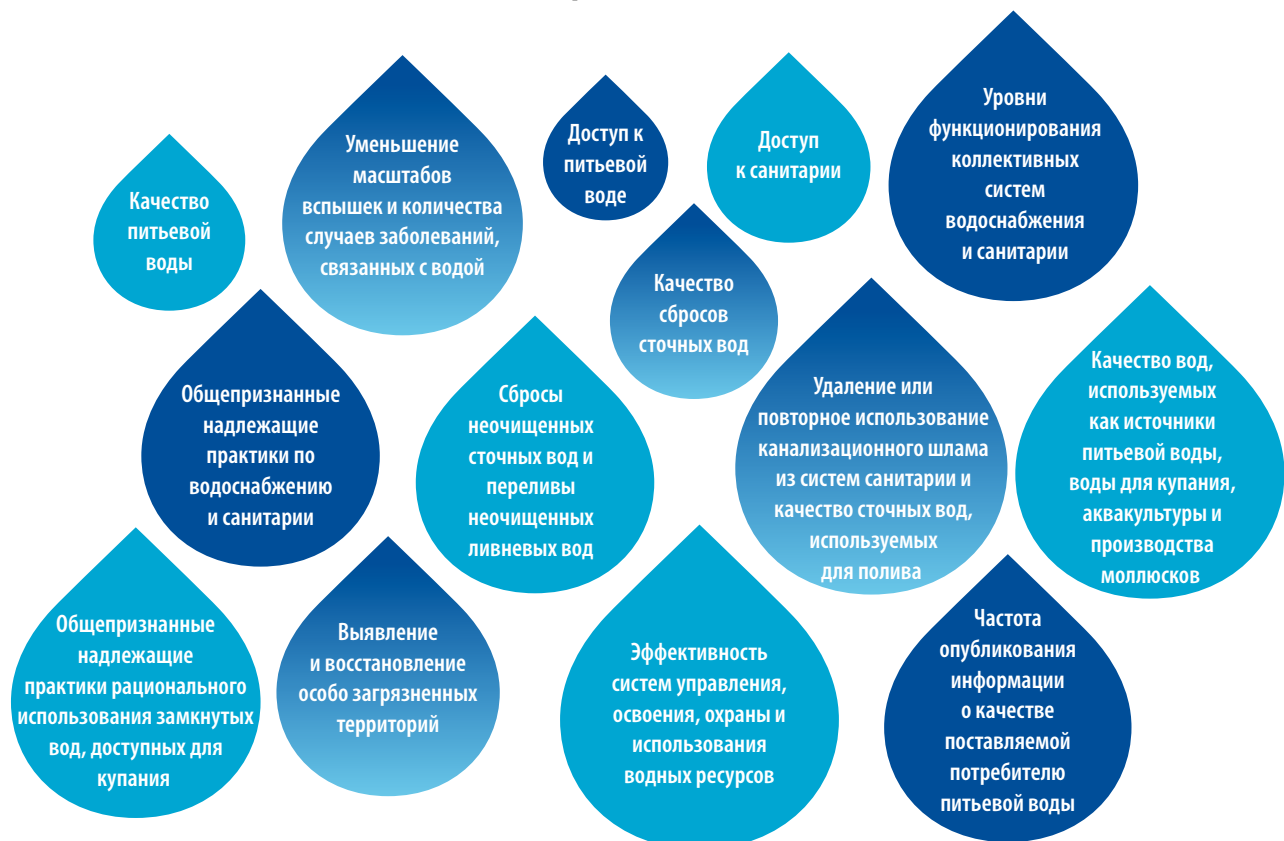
Качество питьевой воды

Уменьшение масштабов вспышек и количества случаев заболеваний, связанных с водой

Доступ к питьевой воде

Доступ к санитарии

Уровни функционирования коллективных систем водоснабжения и санитарии

Качество сбросов сточных вод

Общепризнанные надлежащие практики по водоснабжению и санитарии

Сбросы неочищенных сточных вод и переливы неочищенных ливневых вод

Удаление или повторное использование канализационного шлама из систем санитарии и качество сточных вод, используемых для полива

Качество вод, используемых как источники питьевой воды, воды для купания, аквакультуры и производства моллюсков

Общепризнанные надлежащие практики рационального использования замкнутых вод, доступных для купания

Выявление и восстановление особо загрязненных территорий

Эффективность систем управления, освоения, охраны и использования водных ресурсов

Частота опубликования информации о качестве поставляемой потребителю питьевой воды